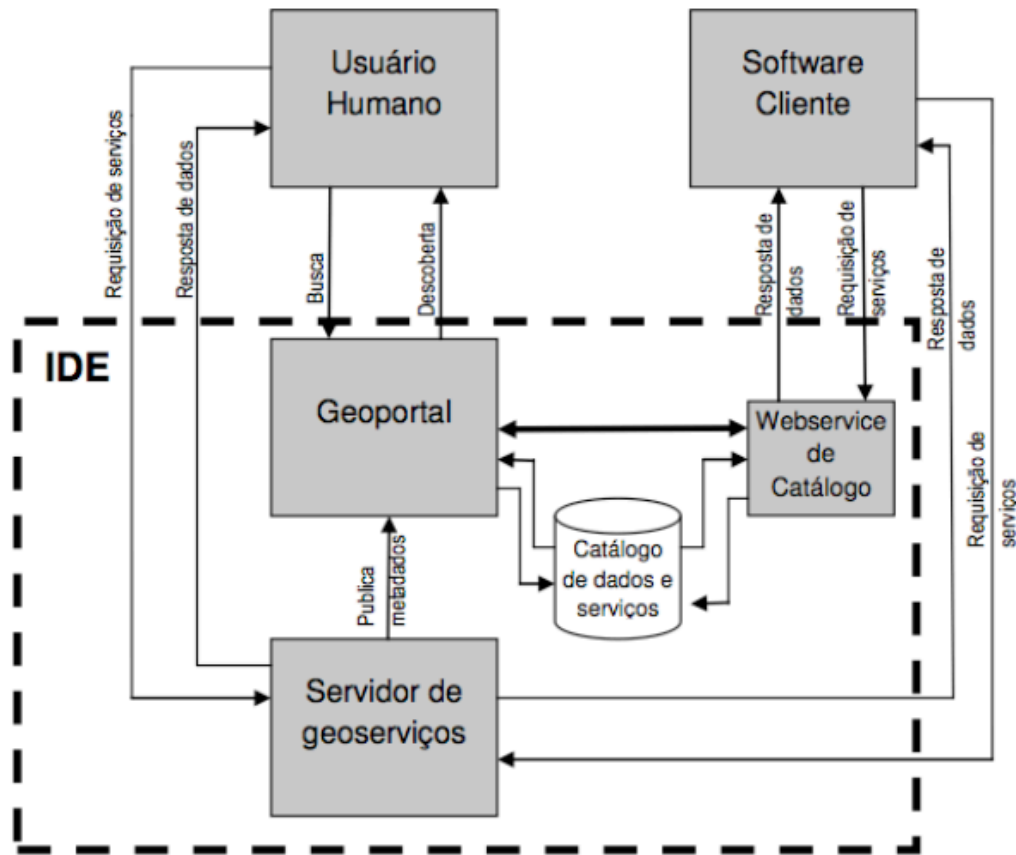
Usuário Humano

Software Cliente

Requisição de serviços

Resposta de dados

Busca

Descoberta

Resposta de dados

Requisição de serviços

Resposta de dados

IDE

Geoportal

Webservice de Catálogo

Requisição de serviços

Catálogo de dados e serviços

Publica metadados

Servidor de geoserviços